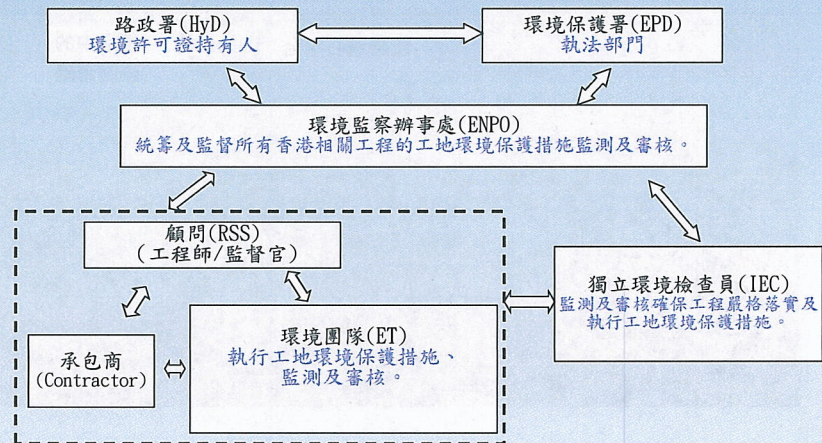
路政署(HyD)
環境許可證持有人

環境保護署(EPD)
執法部門

環境監察辦事處(ENPO)
統籌及監督所有香港相關工程的工地環境保護措施監測及審核。

顧問(RSS)
(工程師/監督官)

承包商
(Contractor)

環境團隊(ET)
執行工地環境保護措施、監測及審核。

獨立環境檢查員(IEC)
監測及審核確保工程嚴格落實及執行工地環境保護措施。